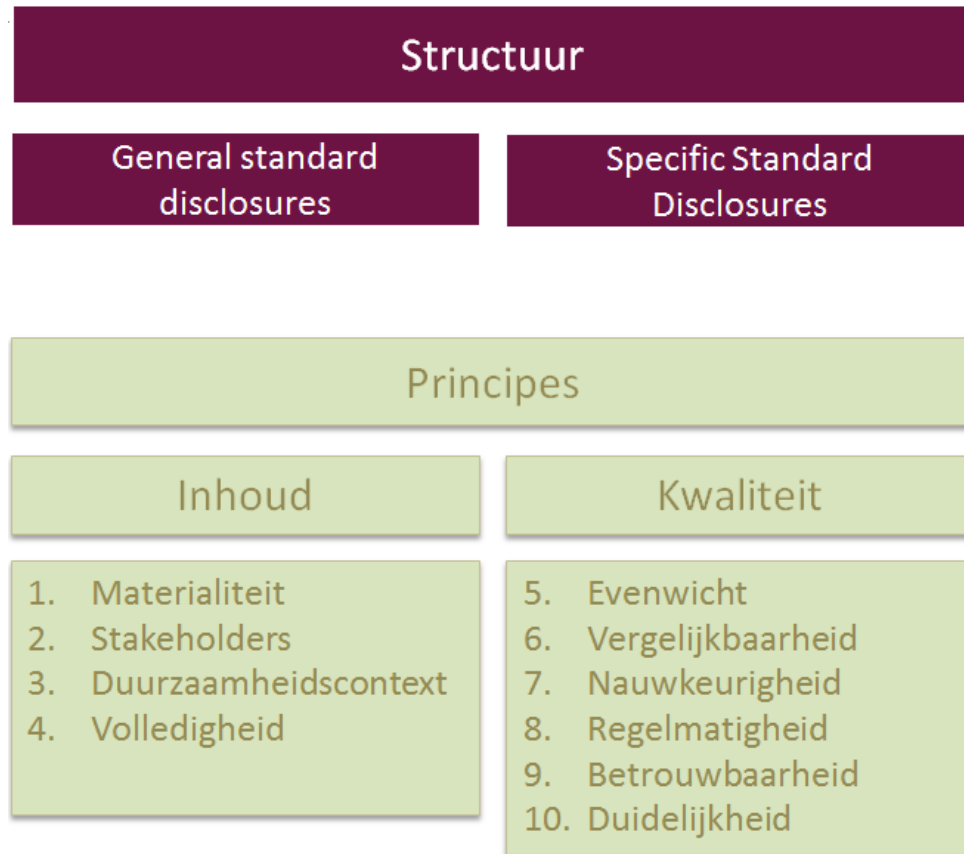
Structuur

General standard disclosures

Specific Standard Disclosures

Principes

Inhoud

Kwaliteit

1. Materialiteit
2. Stakeholders
3. Duurzaamheidscontext
4. Volledigheid

5. Evenwicht
6. Vergelijkbaarheid
7. Nauwkeurigheid
8. Regelmatigheid
9. Betrouwbaarheid
10. Duidelijkheid